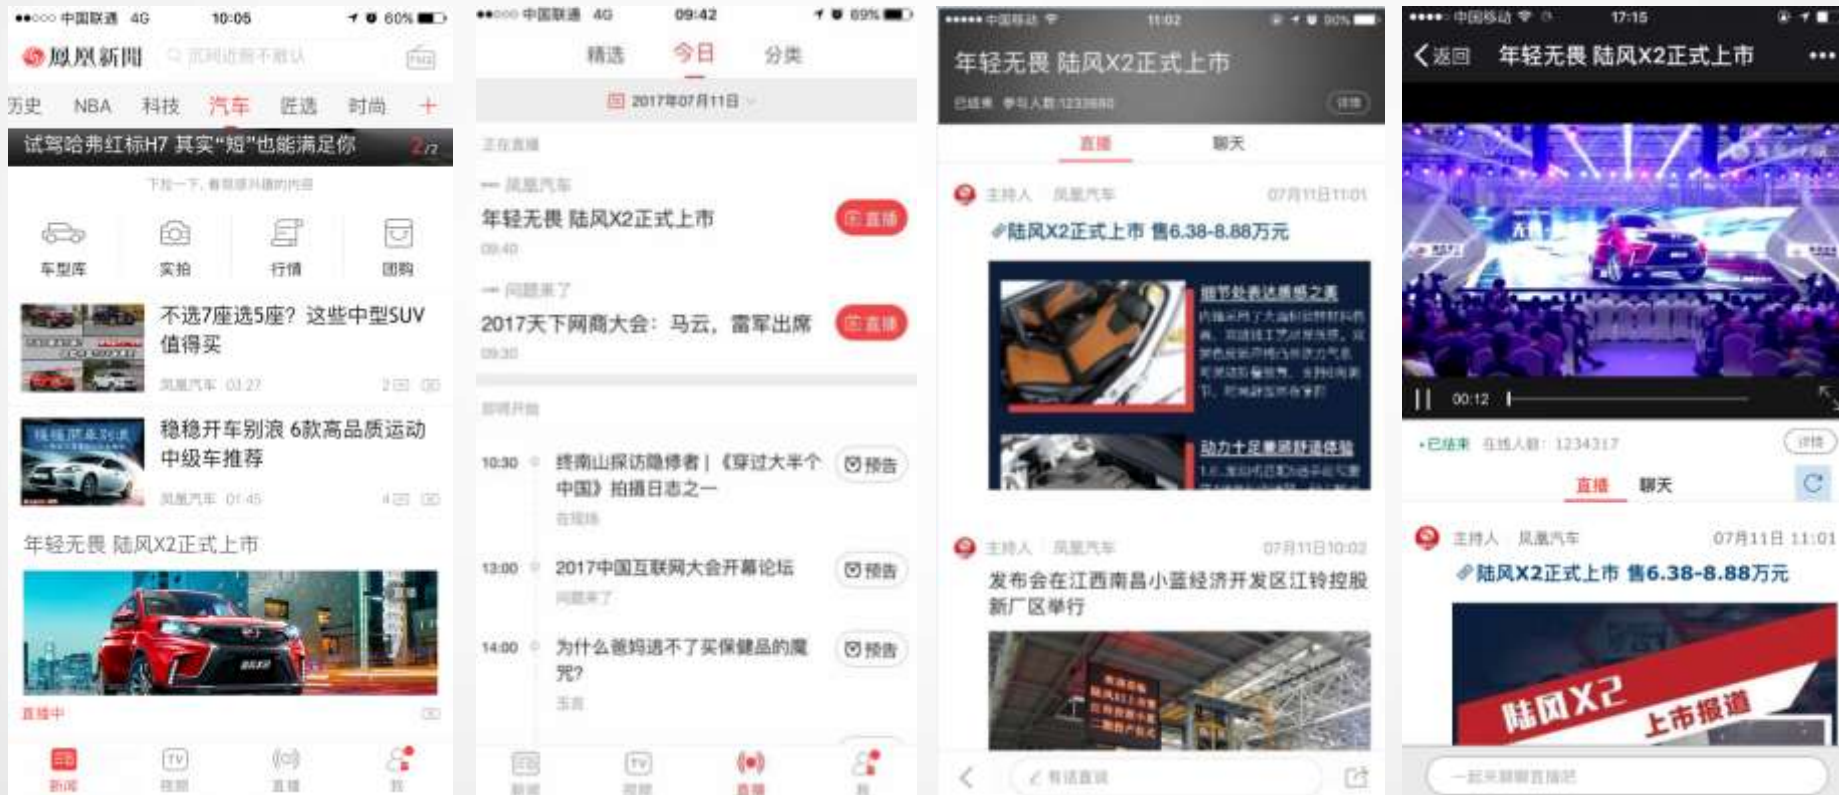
●●○○○ 中国联通 4G 10:05 60%
凤凰新闻
历史 NBA 科技 汽车 臣选 时尚 +
试驾哈弗红标H7 其实"短"也能满足你 2/2
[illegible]
车型库 实拍 行情 团购
不选7座选5座？这些中型SUV值得买
凤凰汽车 03:27 2
稳稳开车别浪 6款高品质运动中级车推荐
凤凰汽车 01:45 4
年轻无畏 陆风X2正式上市
直播中
新闻 视频 直播 我

●●○○○ 中国联通 4G 09:42 69%
精选 今日 分类
2017年07月11日
正在直播
凤凰汽车
年轻无畏 陆风X2正式上市 直播
09:40
问题来了
2017天下网商大会：马云、雷军出席 直播
09:30
即将开始
10:30 终南山探访隐修者 | 《穿过大半个中国》拍摄日志之一 预告
13:00 2017中国互联网大会开幕论坛 预告
问题来了
14:00 为什么爸妈逃不了买保健品的魔咒？ 预告
新闻 视频 直播 我

●●●●● 中国移动 11:02
年轻无畏 陆风X2正式上市
已结束 参与人数:1233680 详情
直播 聊天
主持人 凤凰汽车 07月11日11:01
陆风X2正式上市 售6.38-8.88万元
细节处表达质感之美
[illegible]
动力十足乘坐舒适体验
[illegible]
主持人 凤凰汽车 07月11日10:02
发布会在江西南昌小蓝经济开发区江铃控股新厂区举行
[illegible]
有话直说

●●●●○ 中国移动 17:15
返回 年轻无畏 陆风X2正式上市 •••
00:12
已结束 在线人数: 1234317 详情
直播 聊天
主持人 凤凰汽车 07月11日 11:01
陆风X2正式上市 售6.38-8.88万元
陆风X2 上市报道
一起来聊聊直播吧